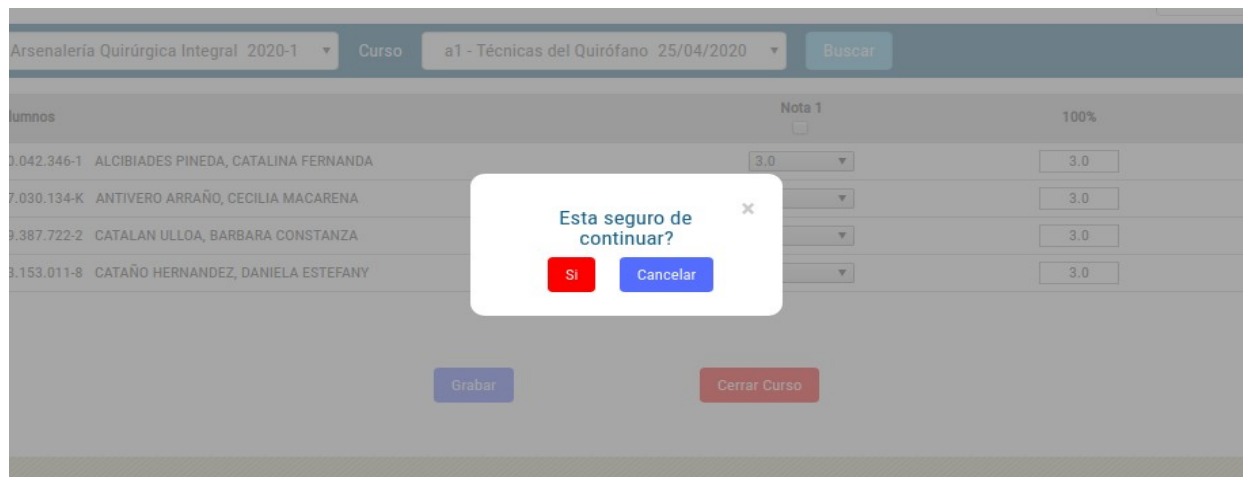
Arsenalería Quirúrgica Integral 2020-1 ▾ Curso a1 - Técnicas del Quirófano 25/04/2020 ▾ Buscar

lumnos | Nota 1 | 100%

0.042.346-1 ALCIBIADES PINEDA, CATALINA FERNANDA 3.0 ▾ 3.0

7.030.134-K ANTIVERO ARRAÑO, CECILIA MACARENA ▾ 3.0

9.387.722-2 CATALAN ULLOA, BARBARA CONSTANZA ▾ 3.0

3.153.011-8 CATAÑO HERNANDEZ, DANIELA ESTEFANY ▾ 3.0

Esta seguro de continuar?

×

Si Cancelar

Grabar Cerrar Curso